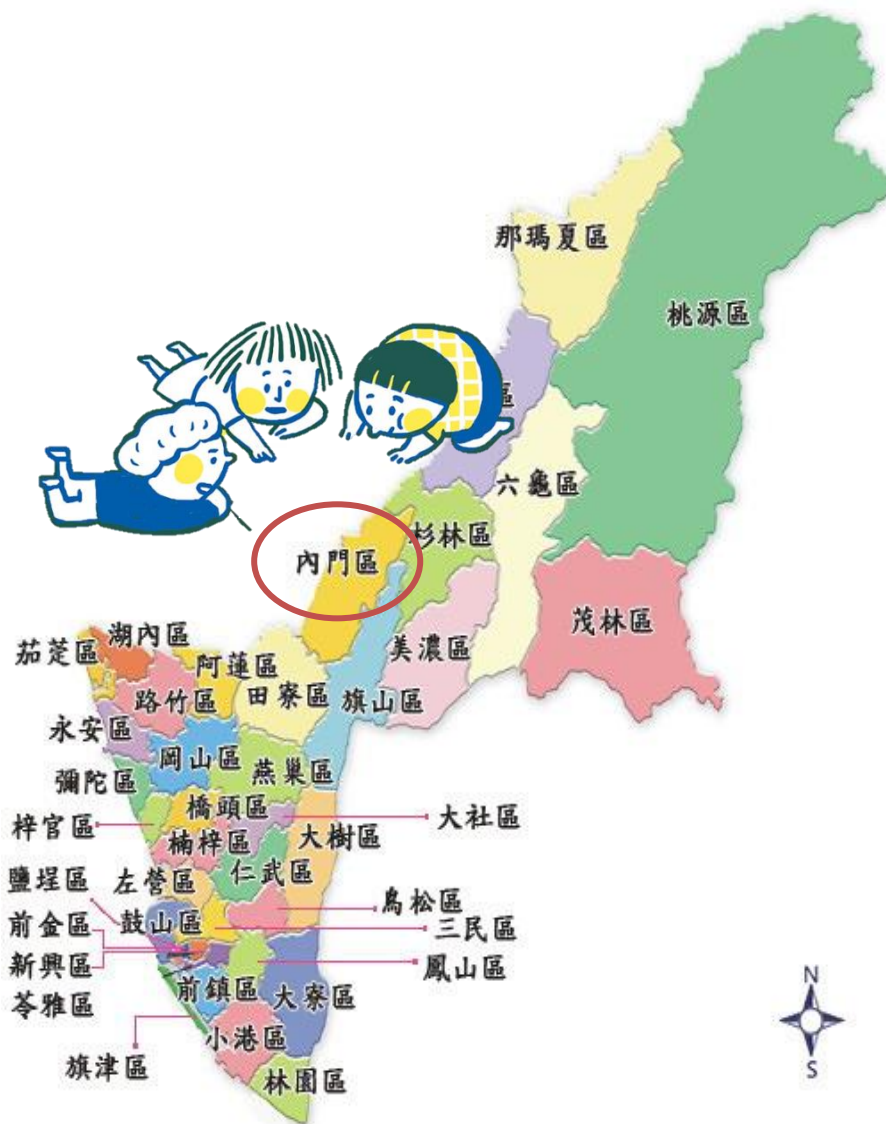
那瑪夏區
桃源區
區
六龜區
杉林區
內門區
茂林區
美濃區
茄萣區
湖內區
阿蓮區
路竹區
田寮區
旗山區
永安區
岡山區
燕巢區
彌陀區
橋頭區
大社區
梓官區
楠梓區
大樹區
鹽埕區
左營區
仁武區
鳥松區
前金區
鼓山區
三民區
新興區
鳳山區
苓雅區
前鎮區
大寮區
小港區
旗津區
林園區
N
S